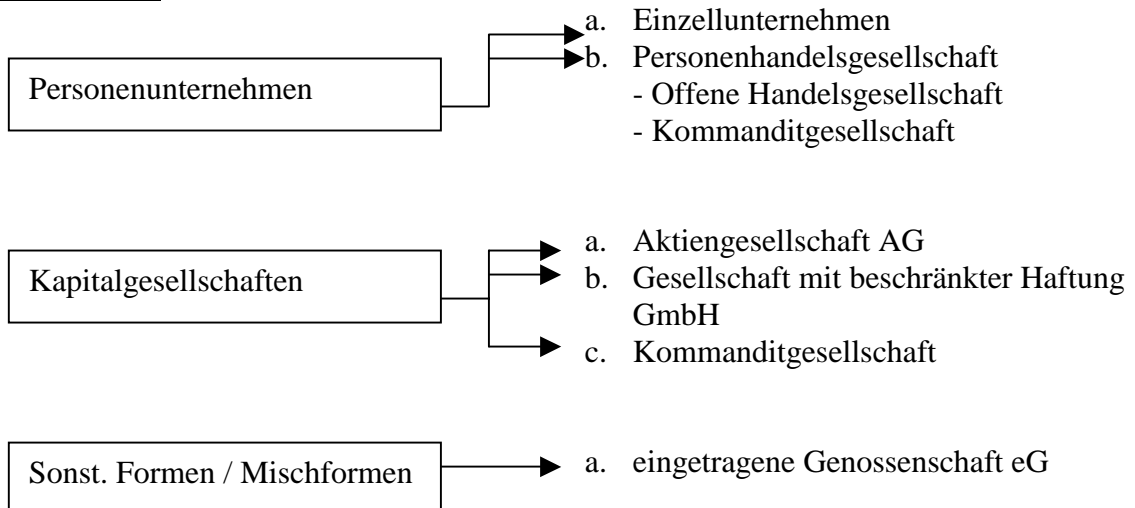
Personenunternehmen

a. Einzellunternehmen
b. Personenhandelsgesellschaft
- Offene Handelsgesellschaft
- Kommanditgesellschaft

Kapitalgesellschaften

a. Aktiengesellschaft AG
b. Gesellschaft mit beschränkter Haftung GmbH
c. Kommanditgesellschaft

Sonst. Formen / Mischformen

a. eingetragene Genossenschaft eG